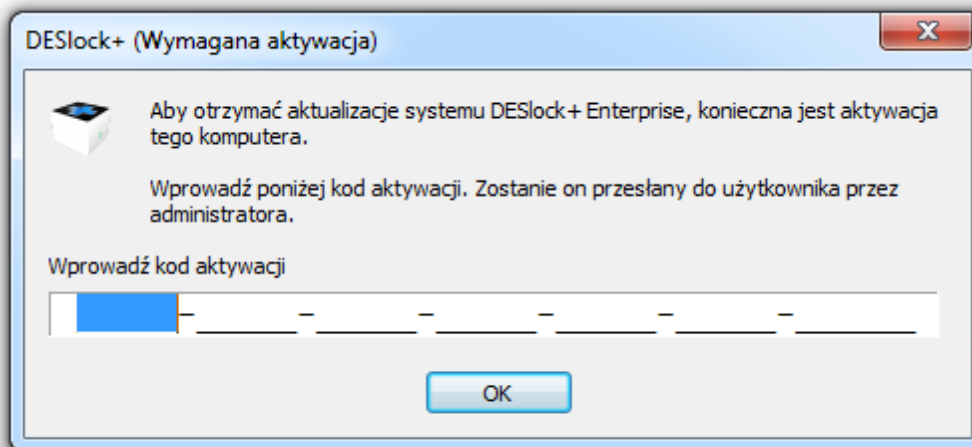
DESlock+ (Wymagana aktywacja)

Aby otrzymać aktualizacje systemu DESlock+ Enterprise, konieczna jest aktywacja tego komputera.

Wprowadź poniżej kod aktywacji. Zostanie on przesłany do użytkownika przez administratora.

Wprowadź kod aktywacji

OK